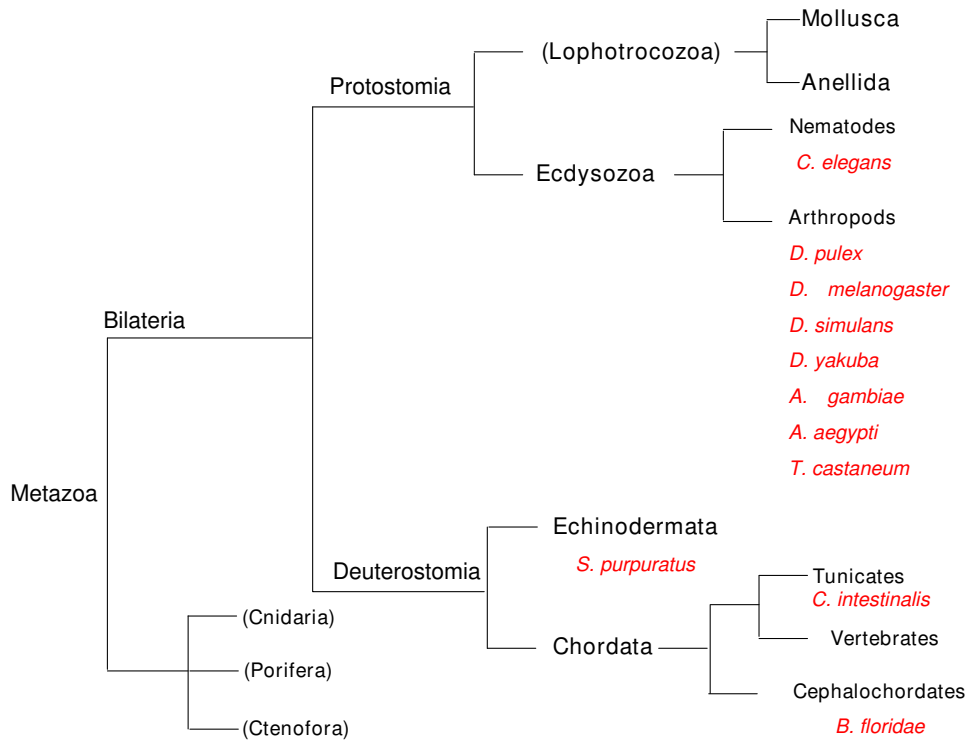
Mollusca
(Lophotrocozoa)
Anellida
Protostomia
Nematodes
C. elegans
Ecdysozoa
Arthropods
D. pulex
D. melanogaster
D. simulans
D. yakuba
A. gambiae
A. aegypti
T. castaneum
Bilateria
Metazoa
Echinodermata
S. purpuratus
Deuterostomia
Tunicates
C. intestinalis
(Cnidaria)
Vertebrates
Chordata
(Porifera)
Cephalochordates
B. floridae
(Ctenofora)